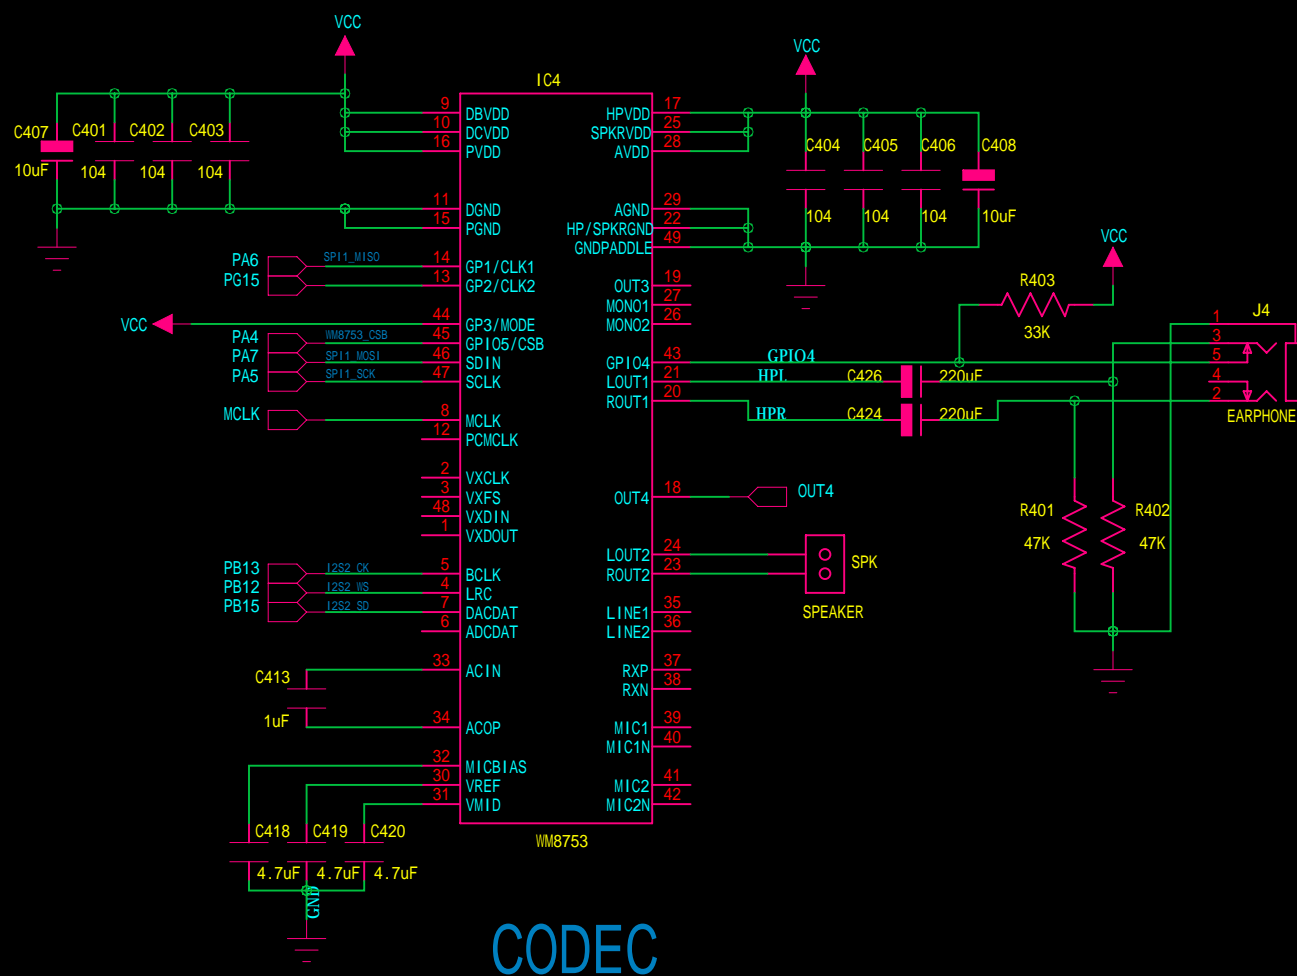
VCC

IC4

VCC

C407 C401 C402 C403

10uF 104 104 104

9 DBVDD
10 DCVDD
16 PVDD

11 DGND
15 PGND

PA6 SPI1_MISO 14 GP1/CLK1
PG15 13 GP2/CLK2

VCC 44 GP3/MODE
PA4 WM8753_CSB 45 GPIO5/CSB
PA7 SPI1_MOSI 46 SDIN
PA5 SPI1_SCK 47 SCLK

MCLK 8 MCLK
12 PCMCLK

2 VXCLK
3 VXFS
48 VXDIN
1 VXDOUT

PB13 I2S2_CK 5 BCLK
PB12 I2S2_WS 4 LRC
PB15 I2S2_SD 7 DACDAT
6 ADCDAT

C413 33 ACIN

1uF 34 ACOP

32 MICBIAS
30 VREF
31 VMID

C418 C419 C420

4.7uF 4.7uF 4.7uF

GND

WM8753

HPVDD 17
SPKRVDD 25
AVDD 28

AGND 29
HP/SPKRGND 22
GNDPADDLE 49

OUT3 19
MONO1 27
MONO2 26

GPIO4 43
LOUT1 21
ROUT1 20

OUT4 18

LOUT2 24
ROUT2 23

LINE1 35
LINE2 36

RXP 37
RXN 38

MIC1 39
MIC1N 40

MIC2 41
MIC2N 42

VCC

C404 C405 C406 C408

104 104 104 10uF

VCC

R403

33K

J4

GPIO4

HPL C426 220uF

HPR C424 220uF

1
3
5
4
2

EARPHONE

OUT4

SPK

SPEAKER

R401 R402

47K 47K

CODEC